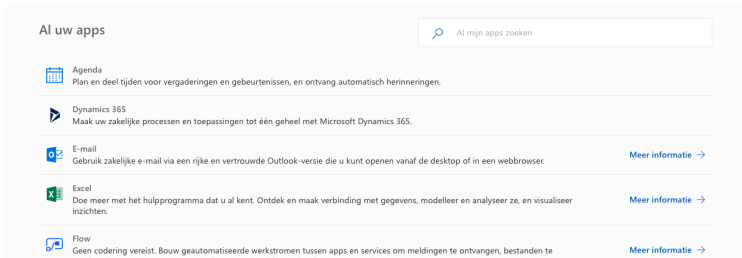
Al uw apps

Al mijn apps zoeken

Agenda
Plan en deel tijden voor vergaderingen en gebeurtenissen, en ontvang automatisch herinneringen.

Dynamics 365
Maak uw zakelijke processen en toepassingen tot één geheel met Microsoft Dynamics 365.

E-mail
Gebruik zakelijke e-mail via een rijke en vertrouwde Outlook-versie die u kunt openen vanaf de desktop of in een webbrowser.

Meer informatie →

Excel
Doe meer met het hulpprogramma dat u al kent. Ontdek en maak verbinding met gegevens, modelleer en analyseer ze, en visualiseer inzichten.

Meer informatie →

Flow
Geen codering vereist. Bouw geautomatiseerde werkstromen tussen apps en services om meldingen te ontvangen, bestanden te

Meer informatie →